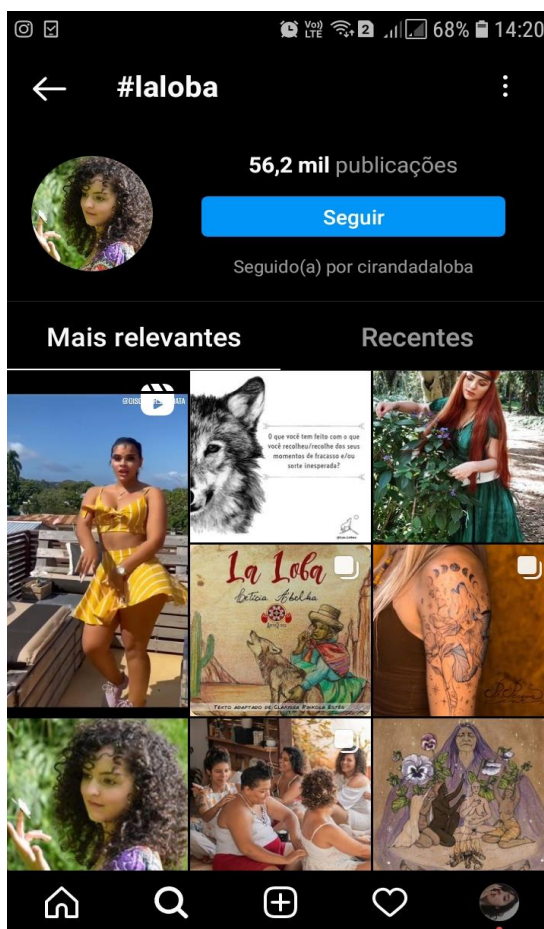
Vo) LTE 2 68% 14:20

#laloba

56,2 mil publicações

Seguir

Seguido(a) por cirandadaloba

Mais relevantes

Recentes

@CISO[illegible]ATA

O que você tem feito com o que você recolheu/recolhe dos seus momentos de fracasso e/ou sorte inesperada?

La Loba

Letícia Abelha

Texto adaptado de Clarissa Pinkola Estés